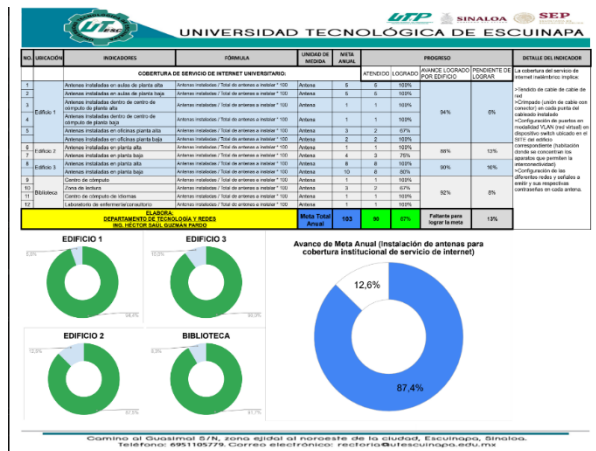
UTESC

UNIVERSIDAD TECNOLÓGICA DE ESCUINAPA

UTP SINALOA SEP

| NO. | UBICACIÓN | INDICADORES | FÓRMULA | UNIDAD DE MEDIDA | META ANUAL | PROGRESO | | | | DETALLE DEL INDICADOR |
|---|---|---|---|---|---|---|---|---|---|---|
| | | COBERTURA DE SERVICIO DE INTERNET UNIVERSITARIO: | | | | ATENDIDO | LOGRADO | AVANCE LOGRADO POR EDIFICIO | PENDIENTE DE LOGRAR | La cobertura del servicio de internet inalámbrico implica: |
| 1 | Edificio 1 | Antenas instaladas en aulas de planta alta | Antenas instaladas / Total de antenas a instalar * 100 | Antena | 5 | 5 | 100% | 94% | 6% | >Tendido de cable de cable de red |
| 2 | | Antenas instaladas en aulas de planta baja | Antenas instaladas / Total de antenas a instalar * 100 | Antena | 5 | 5 | 100% | | | >Crimpado (unión de cable con conector) en cada punta del cableado instalado |
| 3 | | Antenas instaladas dentro de centro de cómputo de planta alta | Antenas instaladas / Total de antenas a instalar * 100 | Antena | 1 | 1 | 100% | | | >Configuración de puertos en modalidad VLAN (red virtual) en dispositivo switch ubicado en el SITE del edificio correspondiente (habitación donde se concentran los aparatos que permiten la interconectividad) |
| 4 | | Antenas instaladas dentro de centro de cómputo de planta baja | Antenas instaladas / Total de antenas a instalar * 100 | Antena | 1 | 1 | 100% | | | >Configuración de las diferentes redes y señales a emitir y sus respectivas contraseñas en cada antena. |
| 5 | | Antenas instaladas en oficinas planta alta | Antenas instaladas / Total de antenas a instalar * 100 | Antena | 3 | 2 | 67% | | | |
| 6 | | Antenas instaladas en oficinas planta baja | Antenas instaladas / Total de antenas a instalar * 100 | Antena | 2 | 2 | 100% | | | |
| 7 | Edificio 3 | Antenas instaladas en planta alta | Antenas instaladas / Total de antenas a instalar * 100 | Antena | 1 | 1 | 100% | 88% | 12% | |
| 8 | | Antenas instaladas en planta baja | Antenas instaladas / Total de antenas a instalar * 100 | Antena | 4 | 3 | 75% | | | |
| 9 | Edificio 2 | Antenas instaladas en planta alta | Antenas instaladas / Total de antenas a instalar * 100 | Antena | 8 | 8 | 100% | 90% | 10% | |
| 10 | | Antenas instaladas en planta baja | Antenas instaladas / Total de antenas a instalar * 100 | Antena | 10 | 8 | 80% | | | |
| 9 | Biblioteca | Centro de cómputo | Antenas instaladas / Total de antenas a instalar * 100 | Antena | 1 | 1 | 100% | 92% | 8% | |
| 10 | | Zona de lectura | Antenas instaladas / Total de antenas a instalar * 100 | Antena | 3 | 2 | 67% | | | |
| 11 | | Centro de cómputo de Idiomas | Antenas instaladas / Total de antenas a instalar * 100 | Antena | 1 | 1 | 100% | | | |
| 12 | | Laboratorio de enfermería/consultorio | Antenas instaladas / Total de antenas a instalar * 100 | Antena | 1 | 1 | 100% | | | |
| | | ELABORA: DEPARTAMENTO DE TECNOLOGÍA Y REDES ING. HÉCTOR SAÚL GUZMÁN PARDO | | Meta Total Anual | 103 | 90 | 87% | Faltante para lograr la meta | 13% | |

EDIFICIO 1
6,3%
93,8%

EDIFICIO 3
12,5%
87,5%

EDIFICIO 2
12,5%
87,5%

BIBLIOTECA
8,3%
91,7%

Avance de Meta Anual (Instalación de antenas para cobertura institucional de servicio de internet)

12,6%

87,4%

Camino al Guasimal S/N, zona ejidal al noreste de la ciudad, Escuinapa, Sinaloa. Teléfono: 6951185779. Correo electrónico: rectoria@utescuinapa.edu.mx